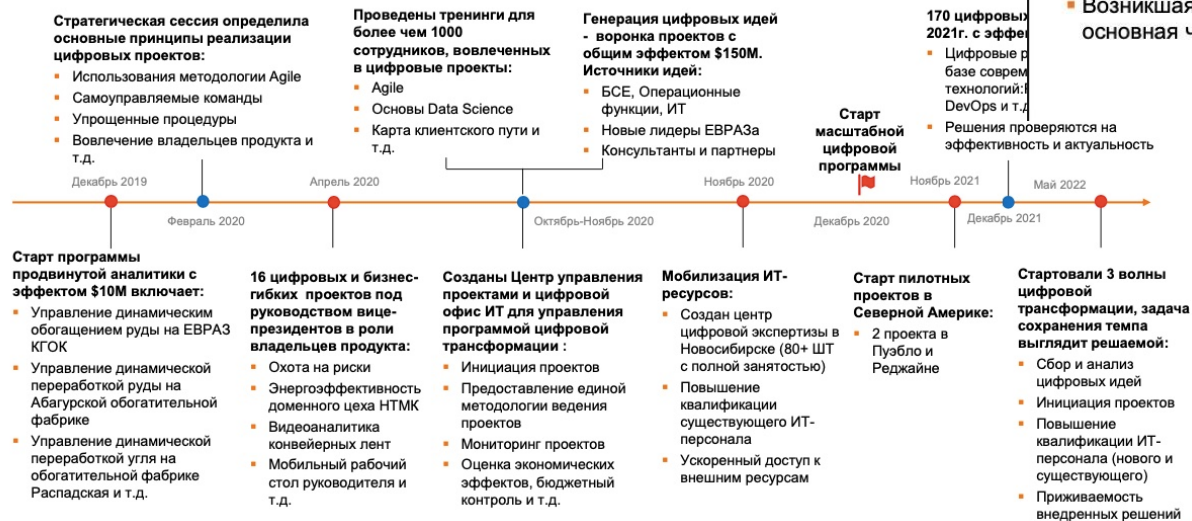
Стратегическая сессия определила основные принципы реализации цифровых проектов:
- Использования методологии Agile
- Самоуправляемые команды
- Упрощенные процедуры
- Вовлечение владельцев продукта и т.д.

Проведены тренинги для более чем 1000 сотрудников, вовлеченных в цифровые проекты:
- Agile
- Основы Data Science
- Карта клиентского пути и т.д.

Генерация цифровых идей - воронка проектов с общим эффектом $150М. Источники идей:
- БСЕ, Операционные функции, ИТ
- Новые лидеры ЕВРАЗа
- Консультанты и партнеры

Старт масштабной цифровой программы

170 цифровых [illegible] 2021г. с эффе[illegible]
- Цифровые р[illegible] базе соврем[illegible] технологий:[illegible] DevOps и т.д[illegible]
- Решения проверяются на эффективность и актуальность

- Возникшая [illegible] основная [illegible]

Декабрь 2019
Февраль 2020
Апрель 2020
Октябрь-Ноябрь 2020
Ноябрь 2020
Декабрь 2020
Ноябрь 2021
Декабрь 2021
Май 2022

Старт программы продвинутой аналитики с эффектом $10М включает:
- Управление динамическим обогащением руды на ЕВРАЗ КГОК
- Управление динамической переработкой руды на Абагурской обогатительной фабрике
- Управление динамической переработкой угля на обогатительной фабрике Распадская и т.д.

16 цифровых и бизнес-гибких проектов под руководством вице-президентов в роли владельцев продукта:
- Охота на риски
- Энергоэффективность доменного цеха НТМК
- Видеоаналитика конвейерных лент
- Мобильный рабочий стол руководителя и т.д.

Созданы Центр управления проектами и цифровой офис ИТ для управления программой цифровой трансформации :
- Инициация проектов
- Предоставление единой методологии ведения проектов
- Мониторинг проектов
- Оценка экономических эффектов, бюджетный контроль и т.д.

Мобилизация ИТ-ресурсов:
- Создан центр цифровой экспертизы в Новосибирске (80+ ШТ с полной занятостью)
- Повышение квалификации существующего ИТ-персонала
- Ускоренный доступ к внешним ресурсам

Старт пилотных проектов в Северной Америке:
- 2 проекта в Пуэбло и Реджайне

Стартовали 3 волны цифровой трансформации, задача сохранения темпа выглядит решаемой:
- Сбор и анализ цифровых идей
- Инициация проектов
- Повышение квалификации ИТ-персонала (нового и существующего)
- Приживаемость внедренных решений